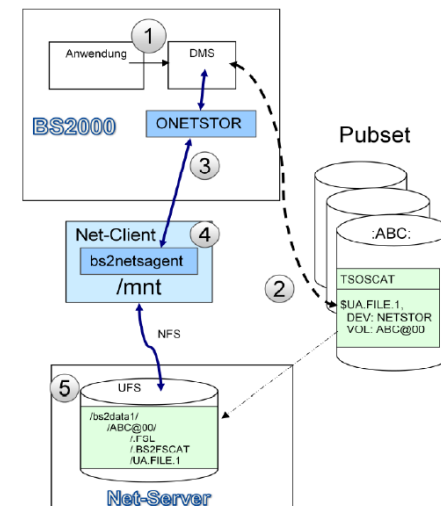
1

Anwendung

DMS

BS2000

ONETSTOR

3

Pubset

:ABC:

Net-Client

4

bs2netsagent

/mnt

2

TSOSCAT

$UA.FILE.1,
DEV: NETSTOR
VOL: ABC@00

NFS

5

UFS

/bs2data1/
/ABC@00/
/.FGL
/.BS2FSCAT
/UA.FILE.1

Net-Server